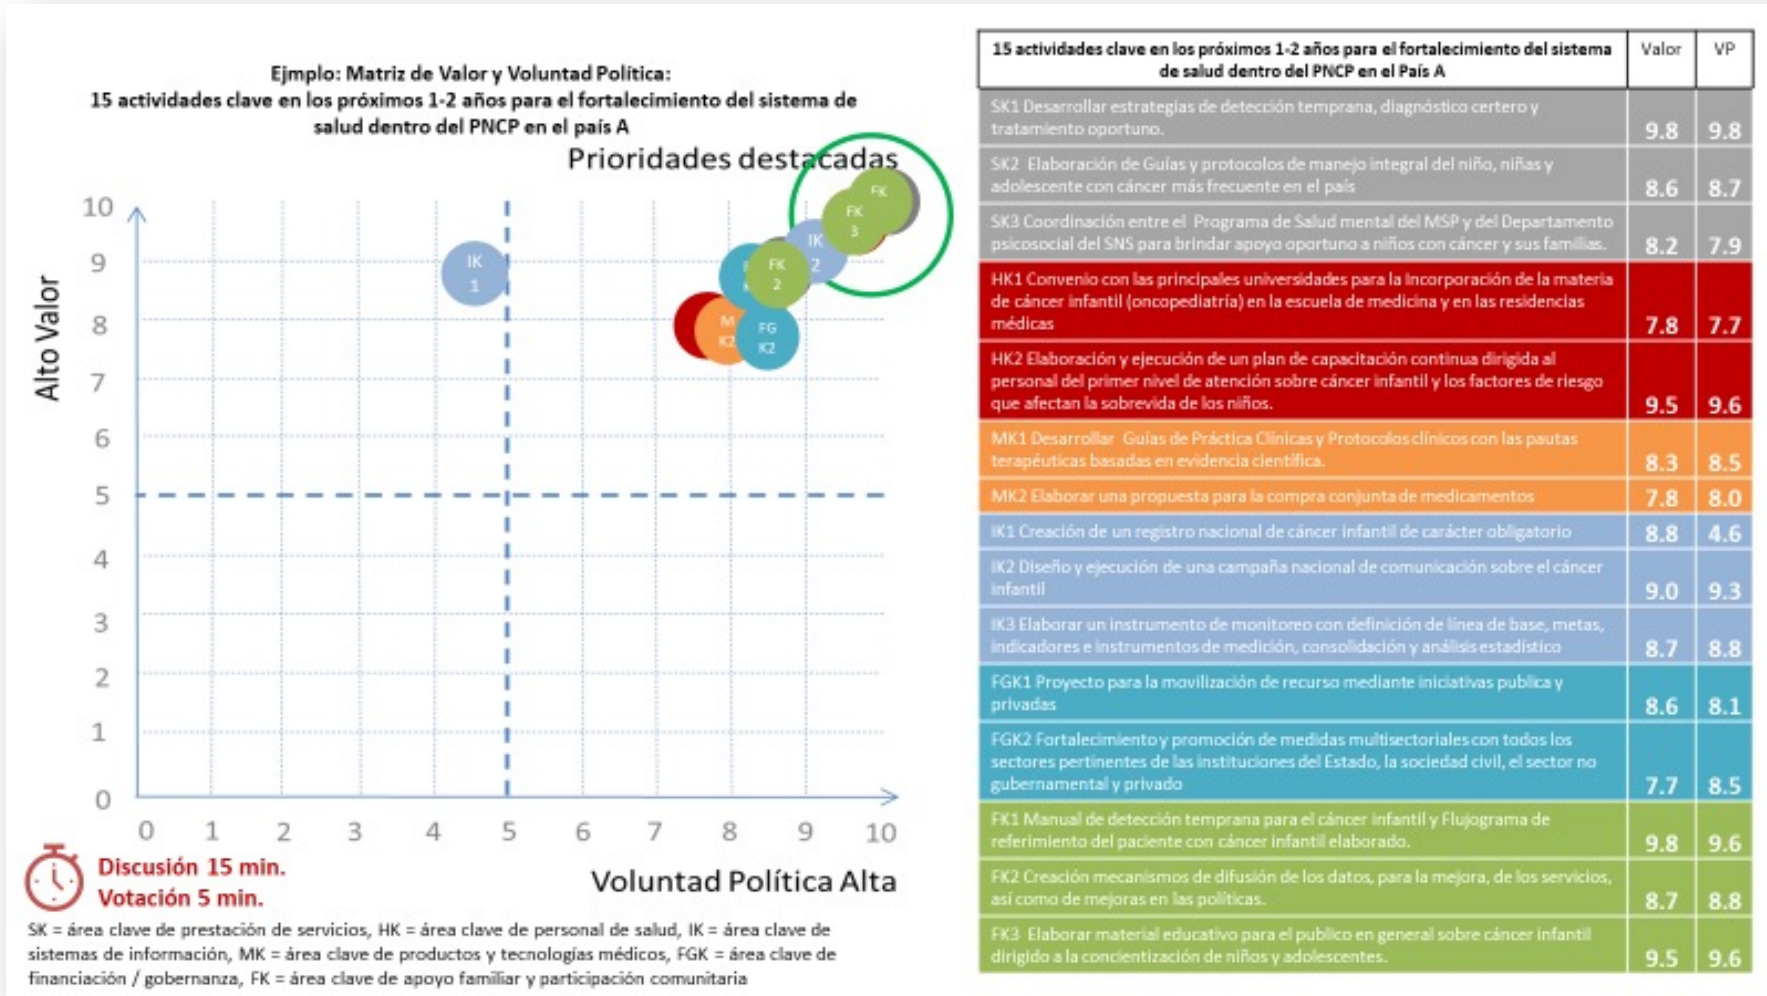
Ejmplo: Matriz de Valor y Voluntad Política:
15 actividades clave en los próximos 1-2 años para el fortalecimiento del sistema de salud dentro del PNCP en el país A

Prioridades destacadas

Alto Valor

10
9
8
7
6
5
4
3
2
1
0

IK 1
IK 2
FK 2
FK
FK 3
M K2
FG K2

0 1 2 3 4 5 6 7 8 9 10

Voluntad Política Alta

Discusión 15 min.
Votación 5 min.

SK = área clave de prestación de servicios, HK = área clave de personal de salud, IK = área clave de sistemas de información, MK = área clave de productos y tecnologías médicos, FGK = área clave de financiación / gobernanza, FK = área clave de apoyo familiar y participación comunitaria

| 15 actividades clave en los próximos 1-2 años para el fortalecimiento del sistema de salud dentro del PNCP en el País A | Valor | VP |
|---|---|---|
| SK1 Desarrollar estrategias de detección temprana, diagnóstico certero y tratamiento oportuno. | 9.8 | 9.8 |
| SK2 Elaboración de Guías y protocolos de manejo integral del niño, niñas y adolescente con cáncer más frecuente en el país | 8.6 | 8.7 |
| SK3 Coordinación entre el Programa de Salud mental del MSP y del Departamento psicosocial del SNS para brindar apoyo oportuno a niños con cáncer y sus familias. | 8.2 | 7.9 |
| HK1 Convenio con las principales universidades para la incorporación de la materia de cáncer infantil (oncopediatría) en la escuela de medicina y en las residencias médicas | 7.8 | 7.7 |
| HK2 Elaboración y ejecución de un plan de capacitación continua dirigida al personal del primer nivel de atención sobre cáncer infantil y los factores de riesgo que afectan la sobrevida de los niños. | 9.5 | 9.6 |
| MK1 Desarrollar Guías de Práctica Clínicas y Protocolos clínicos con las pautas terapéuticas basadas en evidencia científica. | 8.3 | 8.5 |
| MK2 Elaborar una propuesta para la compra conjunta de medicamentos | 7.8 | 8.0 |
| IK1 Creación de un registro nacional de cáncer infantil de carácter obligatorio | 8.8 | 4.6 |
| IK2 Diseño y ejecución de una campaña nacional de comunicación sobre el cáncer infantil | 9.0 | 9.3 |
| IK3 Elaborar un instrumento de monitoreo con definición de línea de base, metas, indicadores e instrumentos de medición, consolidación y análisis estadístico | 8.7 | 8.8 |
| FGK1 Proyecto para la movilización de recurso mediante iniciativas publica y privadas | 8.6 | 8.1 |
| FGK2 Fortalecimiento y promoción de medidas multisectoriales con todos los sectores pertinentes de las instituciones del Estado, la sociedad civil, el sector no gubernamental y privado | 7.7 | 8.5 |
| FK1 Manual de detección temprana para el cáncer infantil y Flujograma de referimiento del paciente con cáncer infantil elaborado. | 9.8 | 9.6 |
| FK2 Creación mecanismos de difusión de los datos, para la mejora, de los servicios, así como de mejoras en las políticas. | 8.7 | 8.8 |
| FK3 Elaborar material educativo para el publico en general sobre cáncer infantil dirigido a la concientización de niños y adolescentes. | 9.5 | 9.6 |